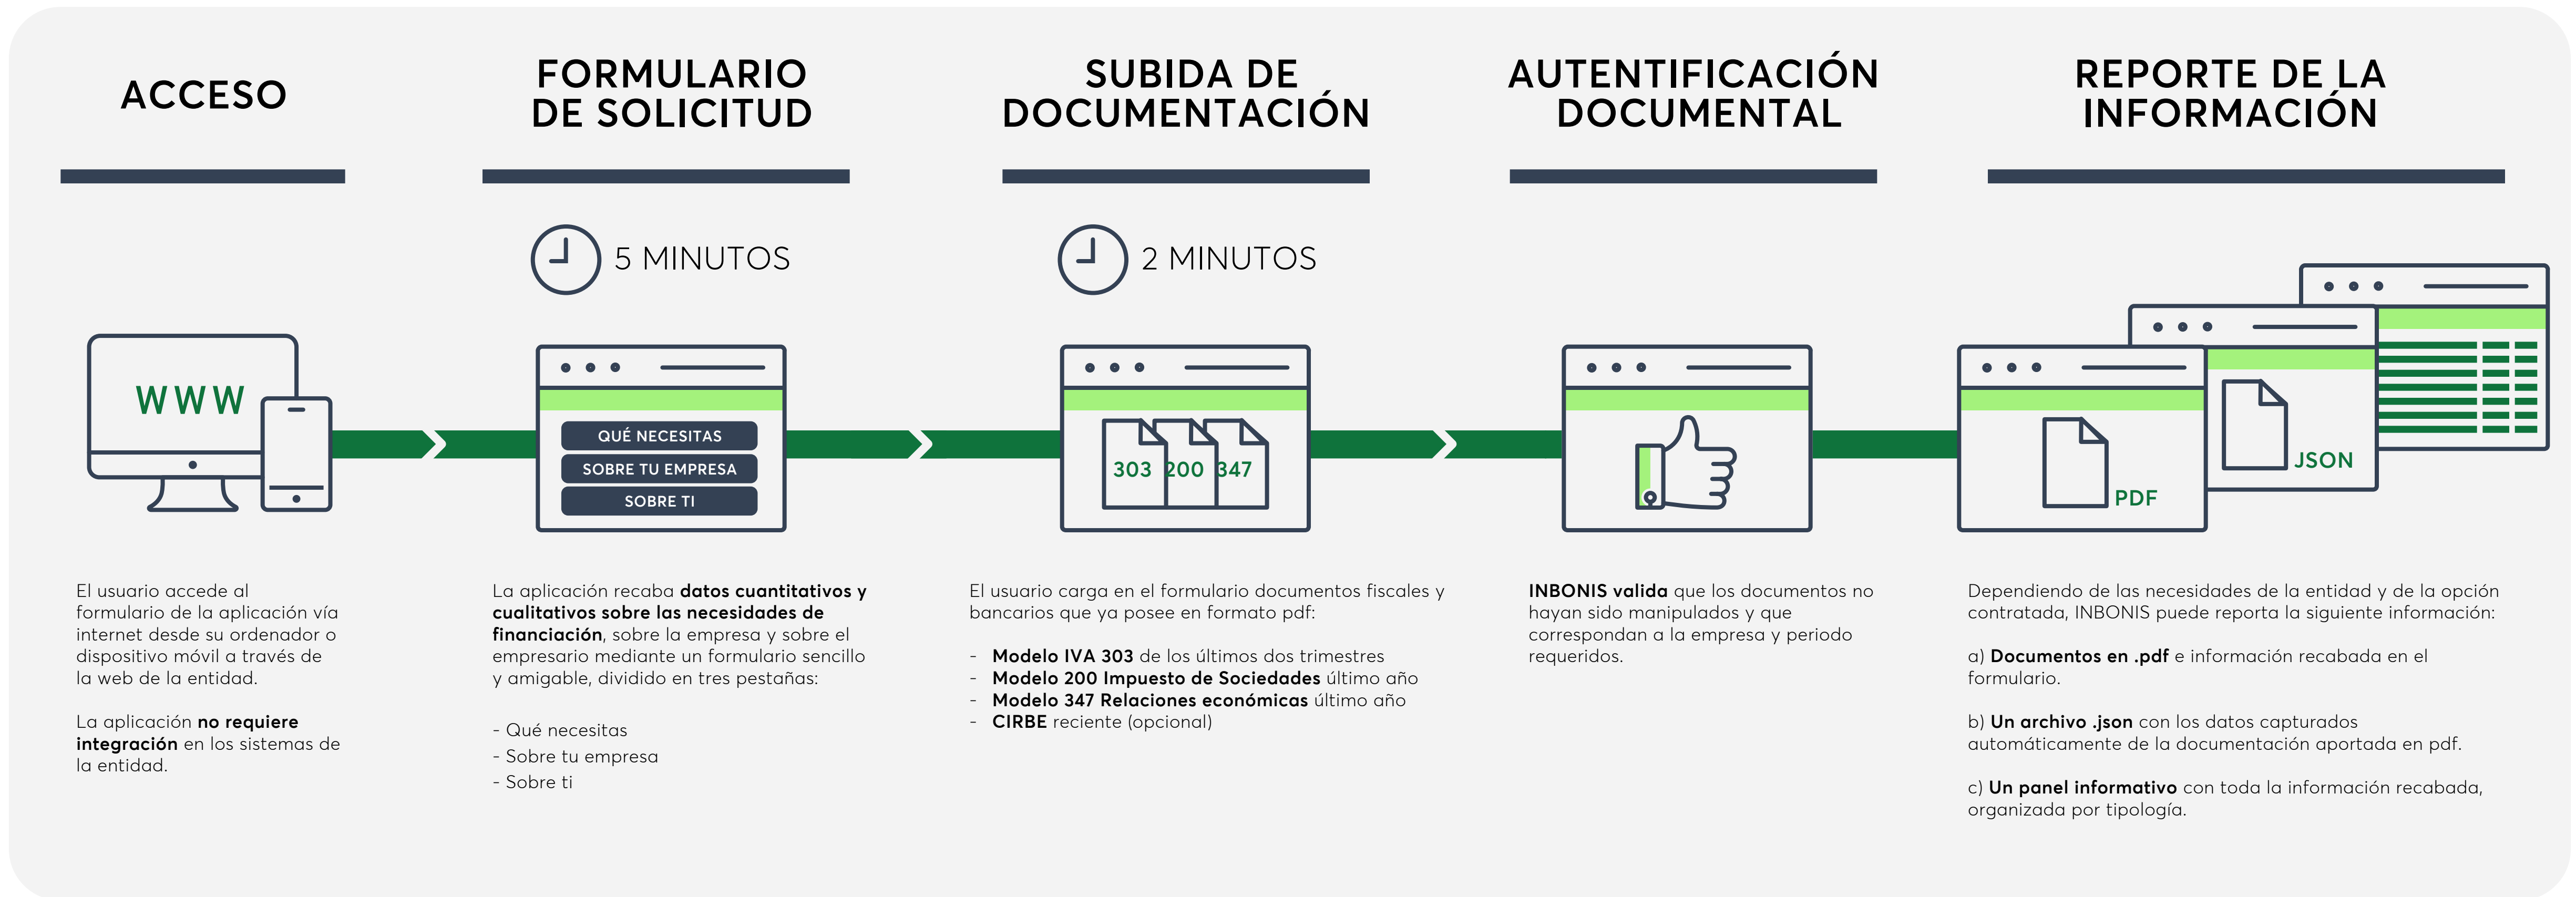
ACCESO

FORMULARIO DE SOLICITUD

SUBIDA DE DOCUMENTACIÓN

AUTENTIFICACIÓN DOCUMENTAL

REPORTE DE LA INFORMACIÓN

5 MINUTOS

2 MINUTOS

WWW

QUÉ NECESITAS
SOBRE TU EMPRESA
SOBRE TI

303 200 347

PDF

JSON

El usuario accede al formulario de la aplicación vía internet desde su ordenador o dispositivo móvil a través de la web de la entidad.

La aplicación **no requiere integración** en los sistemas de la entidad.

La aplicación recaba **datos cuantitativos y cualitativos sobre las necesidades de financiación**, sobre la empresa y sobre el empresario mediante un formulario sencillo y amigable, dividido en tres pestañas:

- Qué necesitas
- Sobre tu empresa
- Sobre ti

El usuario carga en el formulario documentos fiscales y bancarios que ya posee en formato pdf:

- **Modelo IVA 303** de los últimos dos trimestres
- **Modelo 200 Impuesto de Sociedades** último año
- **Modelo 347 Relaciones económicas** último año
- **CIRBE** reciente (opcional)

**INBONIS valida** que los documentos no hayan sido manipulados y que correspondan a la empresa y periodo requeridos.

Dependiendo de las necesidades de la entidad y de la opción contratada, INBONIS puede reporta la siguiente información:

a) **Documentos en .pdf** e información recabada en el formulario.

b) **Un archivo .json** con los datos capturados automáticamente de la documentación aportada en pdf.

c) **Un panel informativo** con toda la información recabada, organizada por tipología.